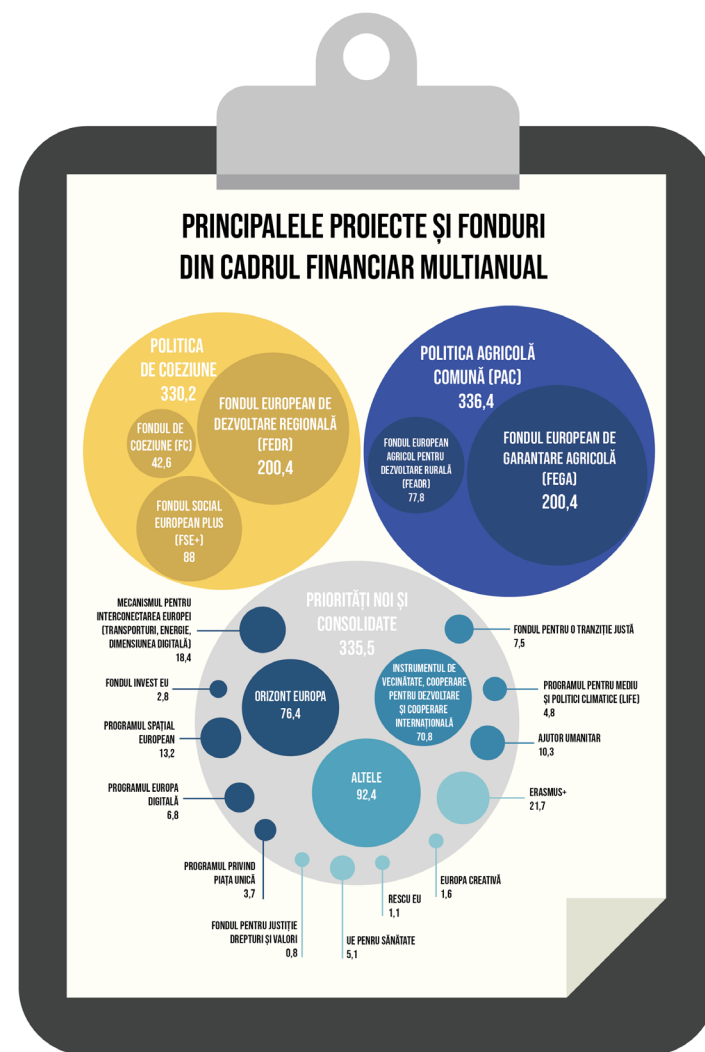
PRINCIPALELE PROIECTE ȘI FONDURI DIN CADRUL FINANCIAR MULTIANUAL

POLITICA DE COEZIUNE
330,2

FONDUL EUROPEAN DE DEZVOLTARE REGIONALĂ (FEDR)
200,4

FONDUL DE COEZIUNE (FC)
42,6

FONDUL SOCIAL EUROPEAN PLUS (FSE+)
88

POLITICA AGRICOLĂ COMUNĂ (PAC)
336,4

FONDUL EUROPEAN AGRICOL PENTRU DEZVOLTARE RURALĂ (FEADR)
77,8

FONDUL EUROPEAN DE GARANTARE AGRICOLĂ (FEGA)
200,4

PRIORITĂȚI NOI ȘI CONSOLIDATE
335,5

MECANISMUL PENTRU INTERCONECTAREA EUROPEI (TRANSPORTURI, ENERGIE, DIMENSIUNEA DIGITALĂ)
18,4

FONDUL PENTRU O TRANZIȚIE JUSTĂ
7,5

ORIZONT EUROPA
76,4

INSTRUMENTUL DE VECINĂTATE, COOPERARE PENTRU DEZVOLTARE ȘI COOPERARE INTERNAȚIONALĂ
70,8

FONDUL INVEST EU
2,8

PROGRAMUL PENTRU MEDIU ȘI POLITICI CLIMATICE (LIFE)
4,8

PROGRAMUL SPAȚIAL EUROPEAN
13,2

AJUTOR UMANITAR
10,3

ALTELE
92,4

PROGRAMUL EUROPA DIGITALĂ
6,8

ERASMUS+
21,7

PROGRAMUL PRIVIND PIAȚA UNICĂ
3,7

EUROPA CREATIVĂ
1,6

RESCU EU
1,1

FONDUL PENTRU JUSTIȚIE DREPTURI ȘI VALORI
0,8

UE PENRU SĂNĂTATE
5,1